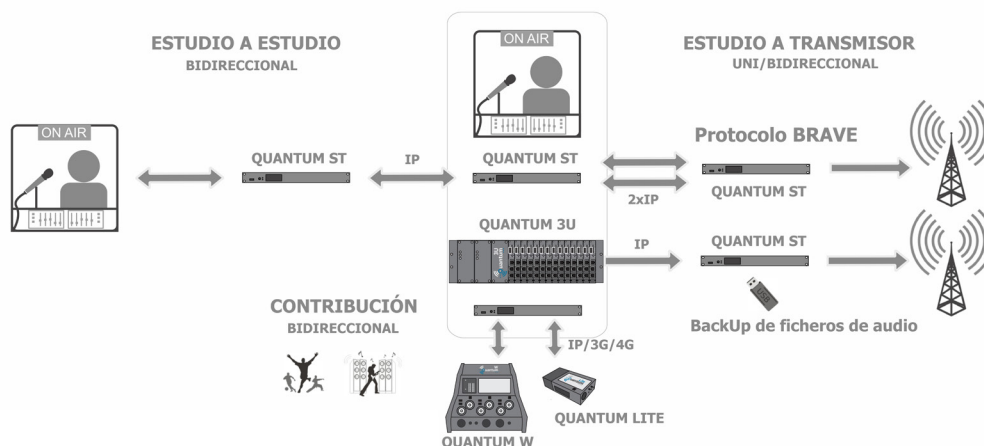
ESTUDIO A ESTUDIO
BIDIRECCIONAL

ON AIR

ESTUDIO A TRANSMISOR
UNI/BIDIRECCIONAL

ON AIR

QUANTUM ST

IP

QUANTUM ST

Protocolo BRAVE

QUANTUM ST

2xIP

QUANTUM 3U

IP

QUANTUM ST

CONTRIBUCIÓN
BIDIRECCIONAL

IP/3G/4G

BackUp de ficheros de audio

QUANTUM LITE

QUANTUM W